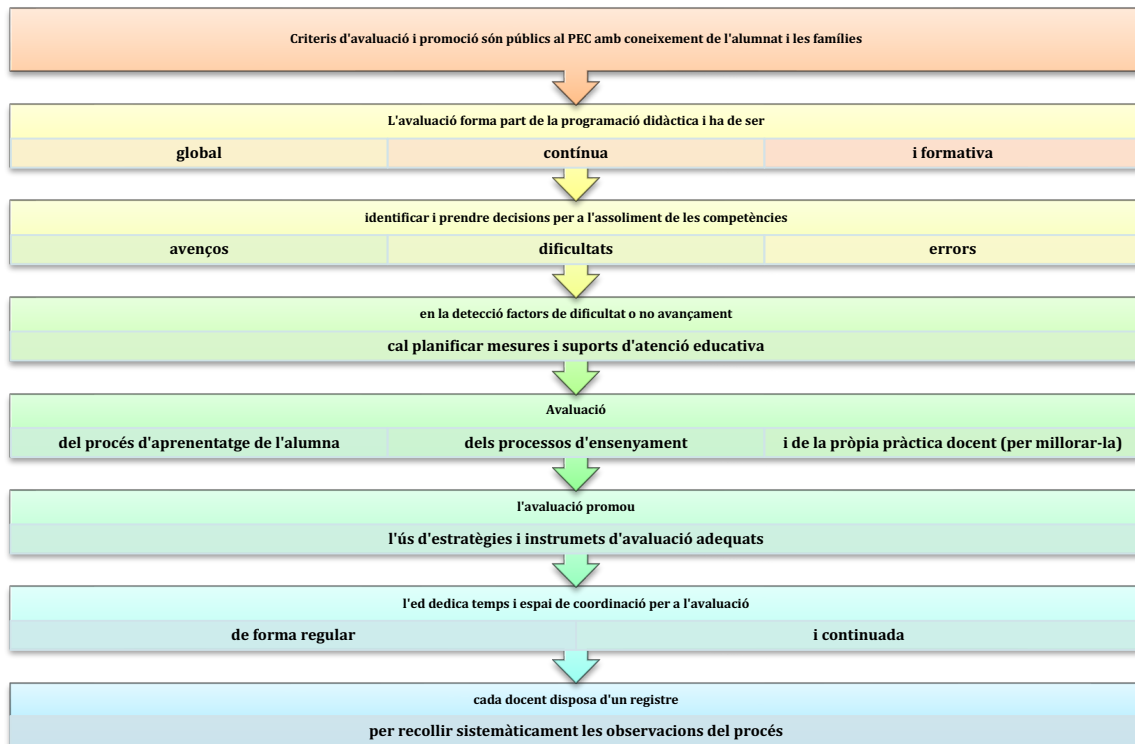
Criteris d'avaluació i promoció són públics al PEC amb coneixement de l'alumnat i les famílies

L'avaluació forma part de la programació didàctica i ha de ser

| global | contínua | i formativa |
|---|---|---|

identificar i prendre decisions per a l'assoliment de les competències

| avenços | dificultats | errors |
|---|---|---|

en la detecció factors de dificultat o no avançament

cal planificar mesures i suports d'atenció educativa

Avaluació

| del procés d'aprenentatge de l'alumna | dels processos d'ensenyament | i de la pròpia pràctica docent (per millorar-la) |
|---|---|---|

l'avaluació promou

l'ús d'estratègies i instrumets d'avaluació adequats

l'ed dedica temps i espai de coordinació per a l'avaluació

| de forma regular | i continuada |
|---|---|

cada docent disposa d'un registre

per recollir sistemàticament les observacions del procés